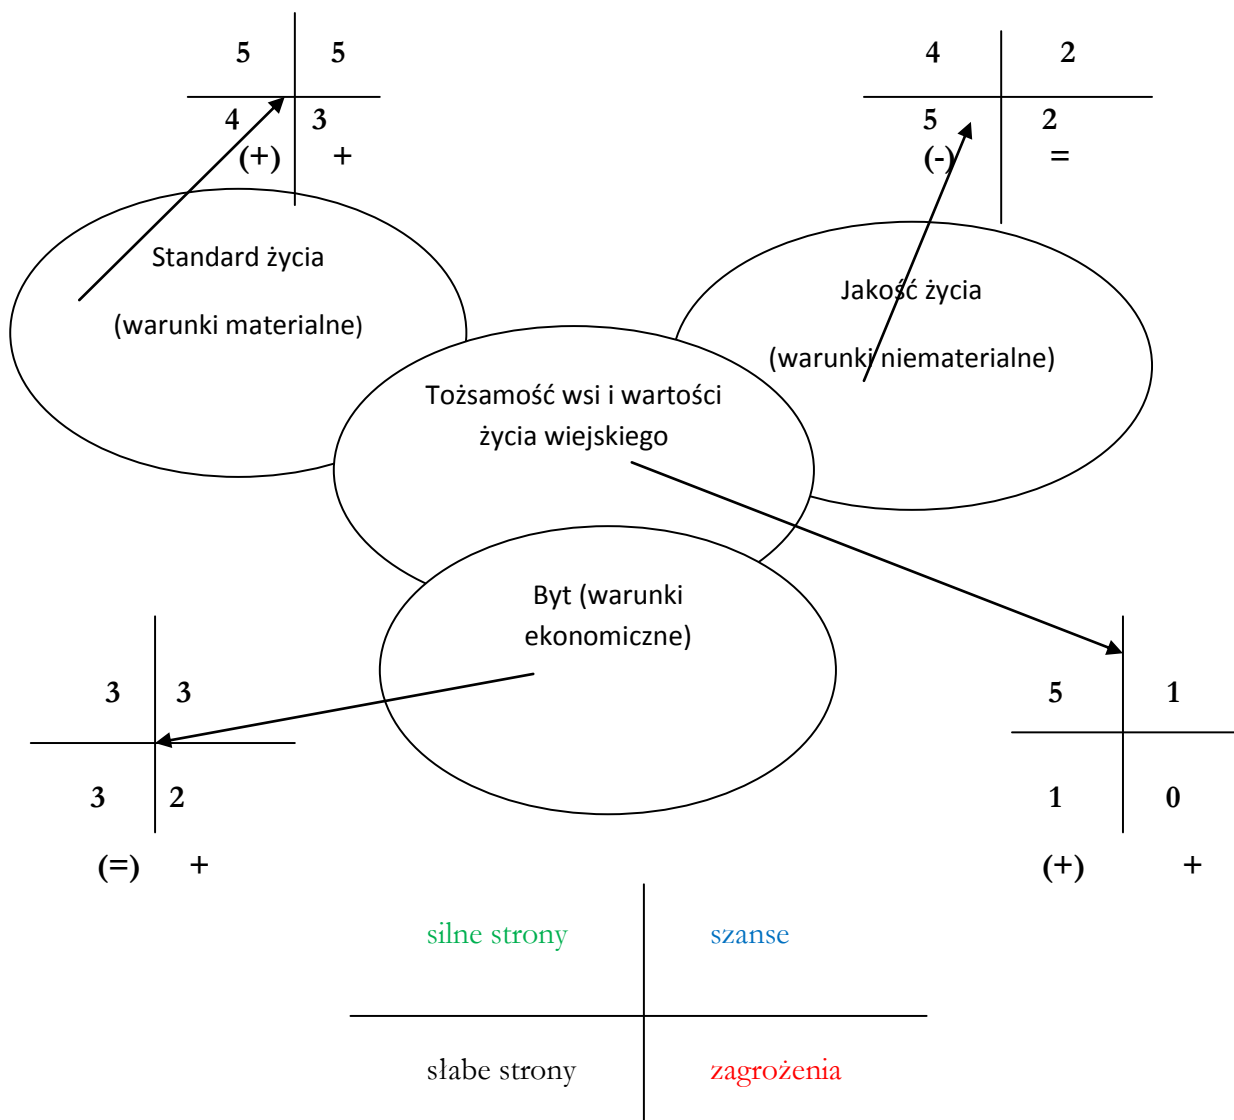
5 5
4 3
(+) +

4 2
5 2
(-) =

Standard życia

(warunki materialne)

Jakość życia

(warunki niematerialne)

Tożsamość wsi i wartości życia wiejskiego

Byt (warunki ekonomiczne)

3 3
3 2
(=) +

5 1
1 0
(+) +

| silne strony | szanse |
|---|---|
| słabe strony | zagrożenia |